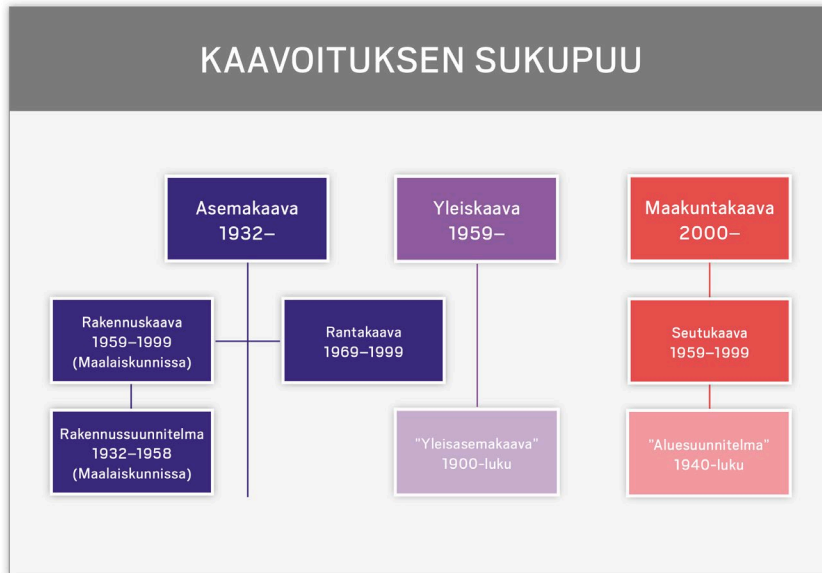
KAAVOITUKSEN SUKUPUU

Asemakaava
1932–

Rakennuskaava
1959–1999
(Maalaiskunnissa)

Rantakaava
1969–1999

Rakennussuunnitelma
1932–1958
(Maalaiskunnissa)

Yleiskaava
1959–

"Yleisasemakaava"
1900-luku

Maakuntakaava
2000–

Seutukaava
1959–1999

"Aluesuunnitelma"
1940-luku